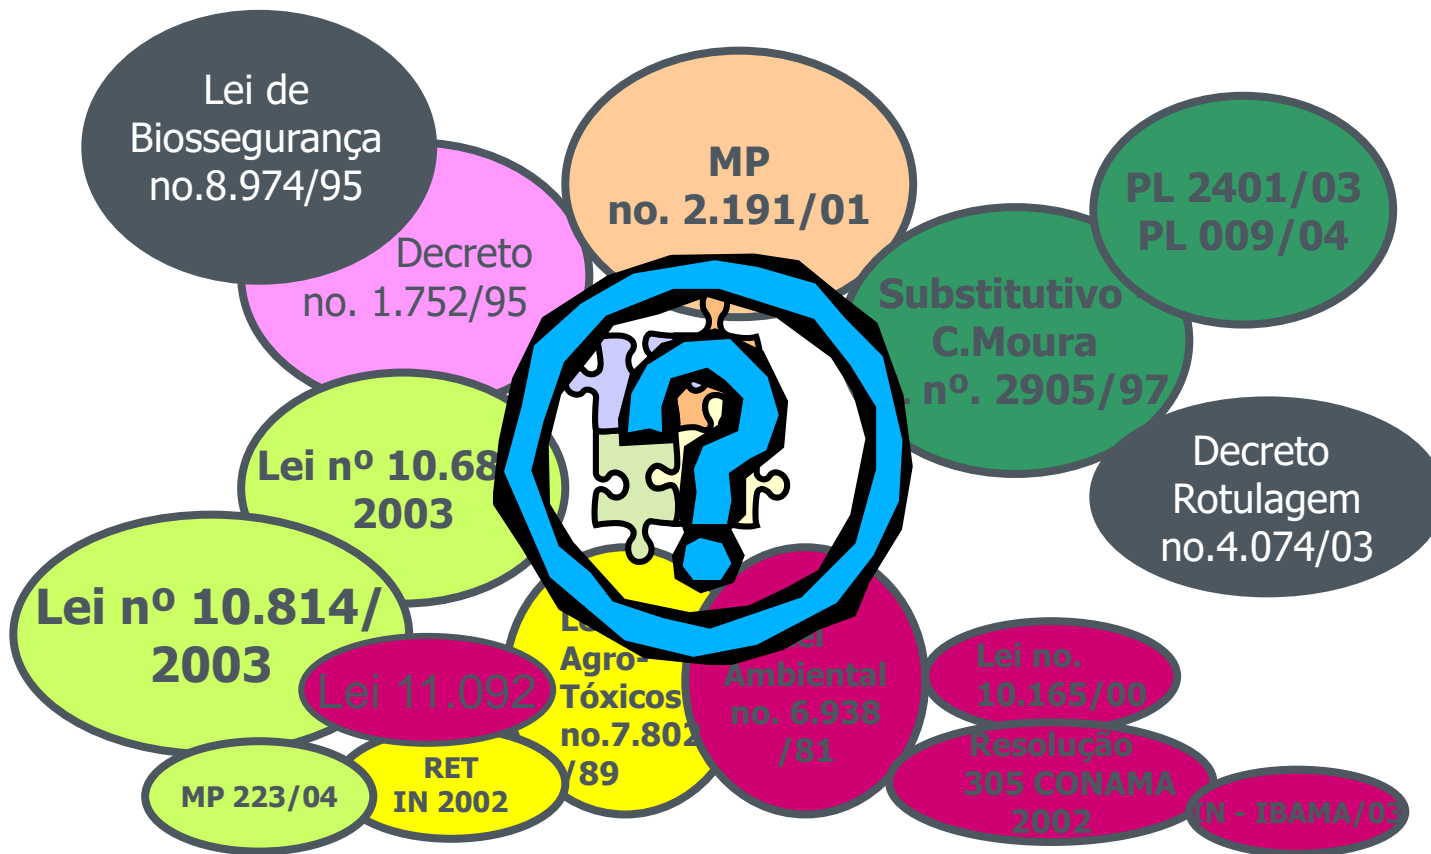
Lei de Biossegurança no.8.974/95

Decreto no. 1.752/95

MP no. 2.191/01

PL 2401/03 PL 009/04

Substitutivo - C.Moura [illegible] nº. 2905/97

Decreto Rotulagem no.4.074/03

Lei nº 10.68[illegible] 2003

Lei nº 10.814/ 2003

Lei 11.092

Le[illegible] Agro-Tóxicos no.7.802 /89

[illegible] Ambiental no. 6.938 /81

Lei no. 10.165/00

Resolução 305 CONAMA 2002

IN - IBAMA/03

MP 223/04

RET IN 2002